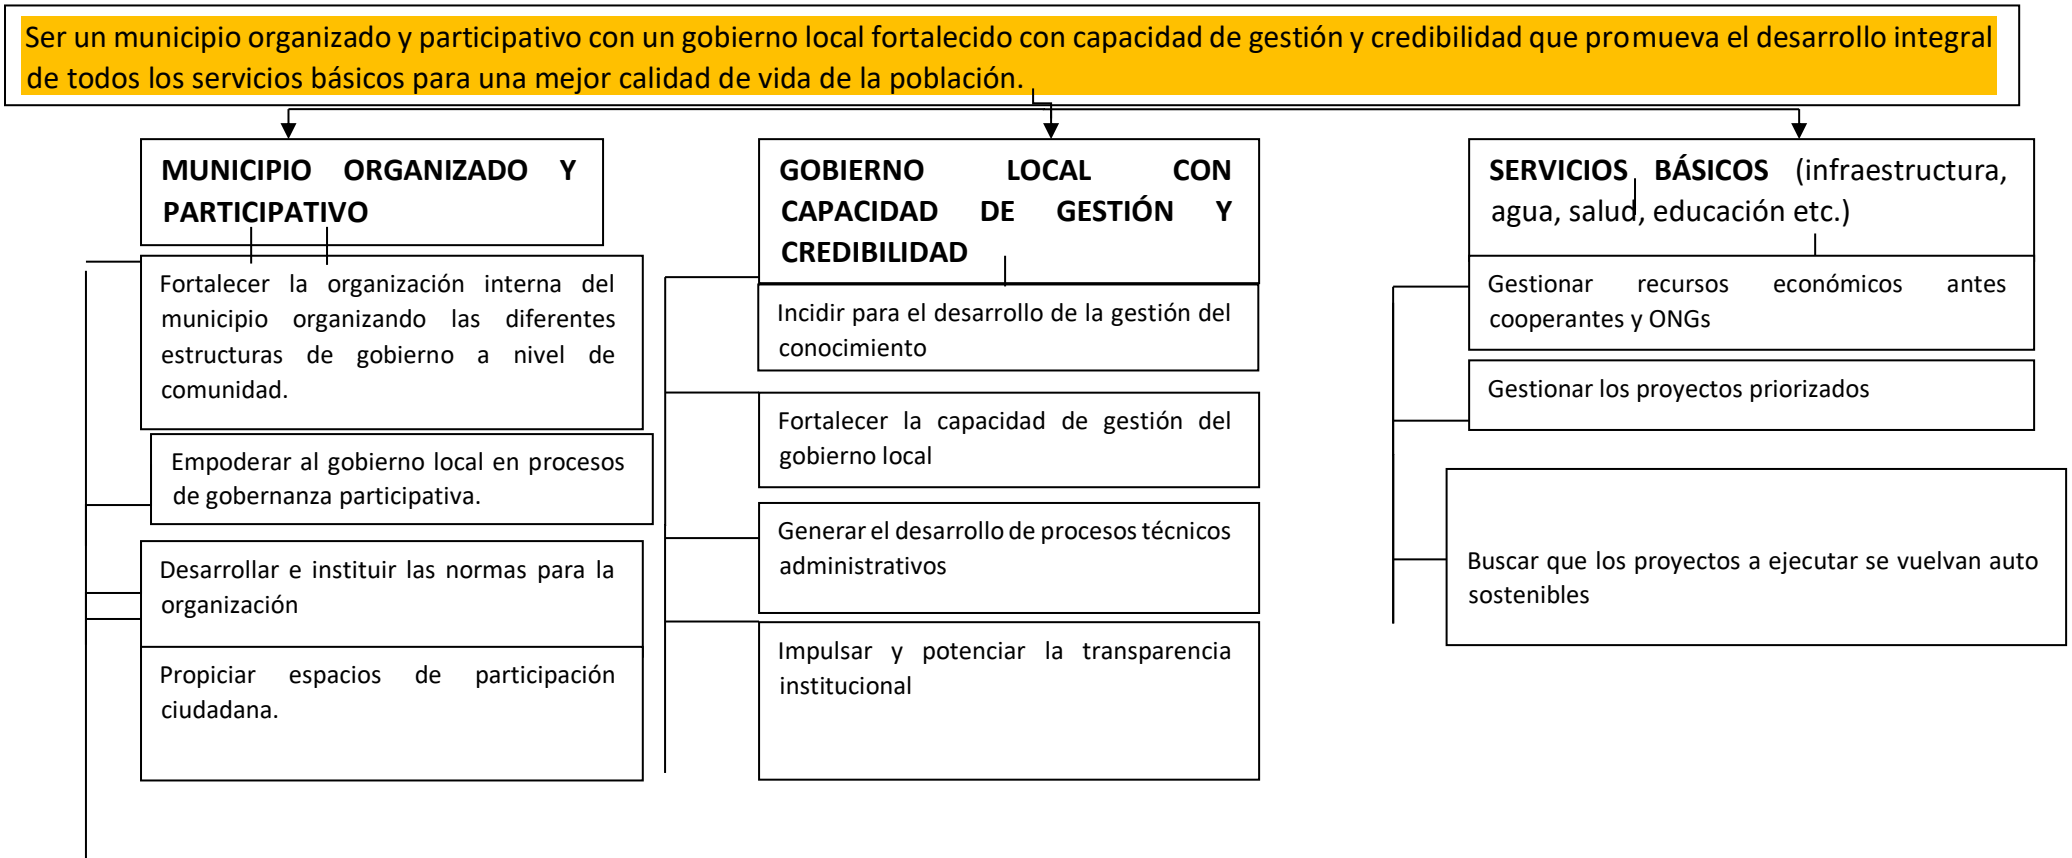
Ser un municipio organizado y participativo con un gobierno local fortalecido con capacidad de gestión y credibilidad que promueva el desarrollo integral de todos los servicios básicos para una mejor calidad de vida de la población.

MUNICIPIO ORGANIZADO Y PARTICIPATIVO

Fortalecer la organización interna del municipio organizando las diferentes estructuras de gobierno a nivel de comunidad.

Empoderar al gobierno local en procesos de gobernanza participativa.

Desarrollar e instituir las normas para la organización

Propiciar espacios de participación ciudadana.

GOBIERNO LOCAL CON CAPACIDAD DE GESTIÓN Y CREDIBILIDAD

Incidir para el desarrollo de la gestión del conocimiento

Fortalecer la capacidad de gestión del gobierno local

Generar el desarrollo de procesos técnicos administrativos

Impulsar y potenciar la transparencia institucional

SERVICIOS BÁSICOS (infraestructura, agua, salud, educación etc.)

Gestionar recursos económicos antes cooperantes y ONGs

Gestionar los proyectos priorizados

Buscar que los proyectos a ejecutar se vuelvan auto sostenibles